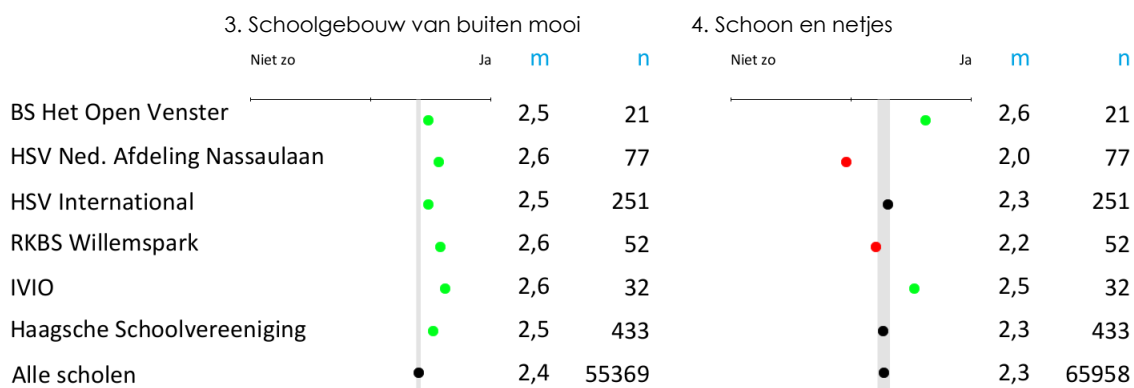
3. Schoolgebouw van buiten mooi

4. Schoon en netjes

| | Niet zo — Ja | m | n | Niet zo — Ja | m | n |
|---|---|---|---|---|---|---|
| BS Het Open Venster | | 2,5 | 21 | | 2,6 | 21 |
| HSV Ned. Afdeling Nassaulaan | | 2,6 | 77 | | 2,0 | 77 |
| HSV International | | 2,5 | 251 | | 2,3 | 251 |
| RKBS Willemspark | | 2,6 | 52 | | 2,2 | 52 |
| IVIO | | 2,6 | 32 | | 2,5 | 32 |
| Haagsche Schoolvereeniging | | 2,5 | 433 | | 2,3 | 433 |
| Alle scholen | | 2,4 | 55369 | | 2,3 | 65958 |